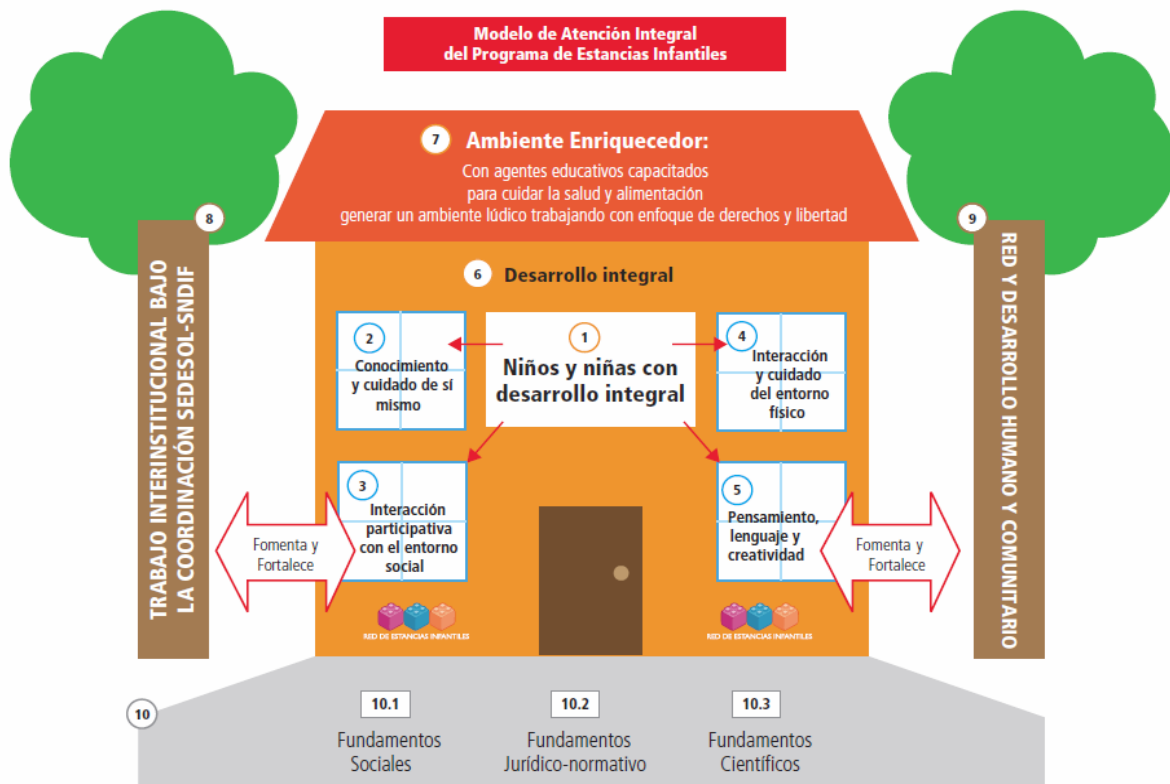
Modelo de Atención Integral del Programa de Estancias Infantiles

7 Ambiente Enriquecedor:
Con agentes educativos capacitados para cuidar la salud y alimentación generar un ambiente lúdico trabajando con enfoque de derechos y libertad

8
TRABAJO INTERINSTITUCIONAL BAJO LA COORDINACIÓN SEDESOL-SNDIF

9
RED Y DESARROLLO HUMANO Y COMUNITARIO

6 Desarrollo integral

2 Conocimiento y cuidado de sí mismo

1 Niños y niñas con desarrollo integral

4 Interacción y cuidado del entorno físico

3 Interacción participativa con el entorno social

5 Pensamiento, lenguaje y creatividad

Fomenta y Fortalece

Fomenta y Fortalece

RED DE ESTANCIAS INFANTILES

RED DE ESTANCIAS INFANTILES

10

10.1 Fundamentos Sociales

10.2 Fundamentos Jurídico-normativo

10.3 Fundamentos Científicos